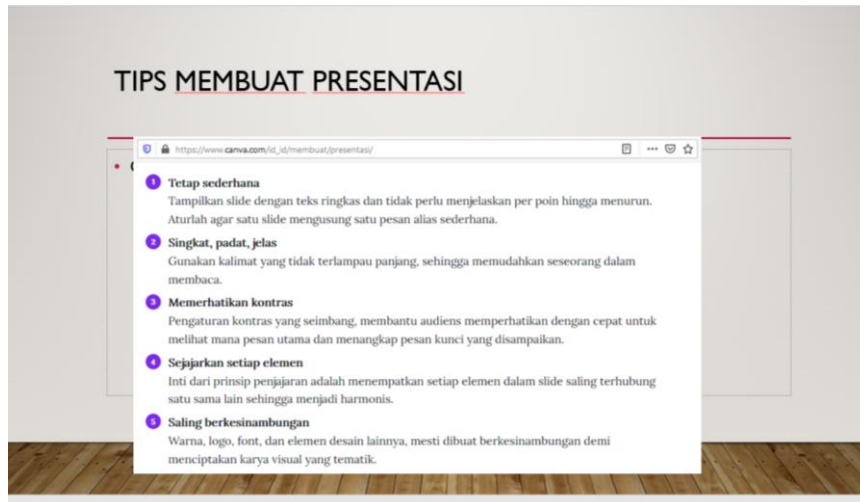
TIPS MEMBUAT PRESENTASI

https://www.canva.com/id_id/membuat/presentasi/

1 Tetap sederhana
Tampilkan slide dengan teks ringkas dan tidak perlu menjelaskan per poin hingga menurun. Aturlah agar satu slide mengusung satu pesan alias sederhana.

2 Singkat, padat, jelas
Gunakan kalimat yang tidak terlampau panjang, sehingga memudahkan seseorang dalam membaca.

3 Memerhatikan kontras
Pengaturan kontras yang seimbang, membantu audiens memperhatikan dengan cepat untuk melihat mana pesan utama dan menangkap pesan kunci yang disampaikan.

4 Sejajarkan setiap elemen
Inti dari prinsip penjajaran adalah menempatkan setiap elemen dalam slide saling terhubung satu sama lain sehingga menjadi harmonis.

5 Saling berkesinambungan
Warna, logo, font, dan elemen desain lainnya, mesti dibuat berkesinambungan demi menciptakan karya visual yang tematik.